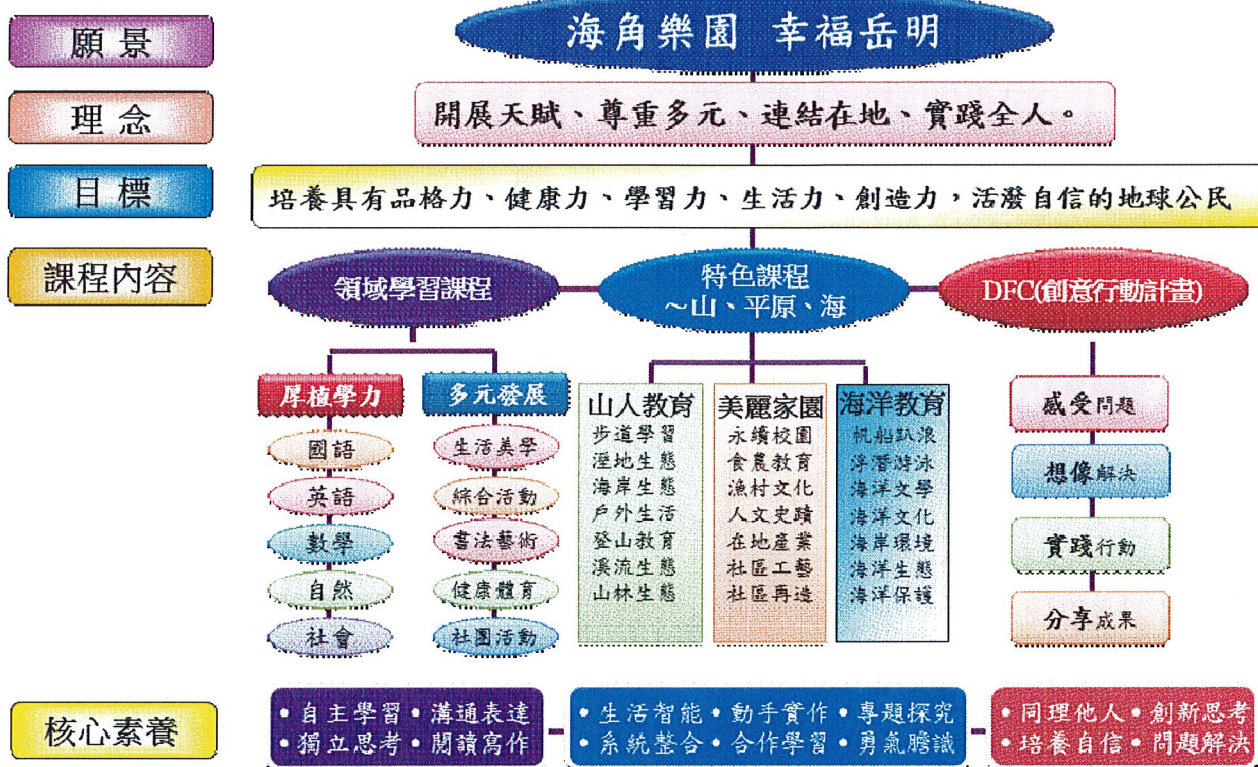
願景

海角樂園 幸福岳明

理念

開展天賦、尊重多元、連結在地、實踐全人。

目標

培養具有品格力、健康力、學習力、生活力、創造力，活潑自信的地球公民

課程內容

領域學習課程

特色課程 ~山、平原、海

DFC(創意行動計畫)

厚植學力

國語
英語
數學
自然
社會

多元發展

生活美學
綜合活動
書法藝術
健康體育
社團活動

山人教育

步道學習
溼地生態
海岸生態
戶外生活
登山教育
溪流生態
山林生態

美麗家園

永續校園
食農教育
漁村文化
人文史蹟
在地產業
社區工藝
社區再造

海洋教育

帆船趴浪
浮潛游泳
海洋文學
海洋文化
海岸環境
海洋生態
海洋保護

感受問題

想像解決

實踐行動

分享成果

核心素養

• 自主學習 • 溝通表達
• 獨立思考 • 閱讀寫作

• 生活智能 • 動手實作 • 專題探究
• 系統整合 • 合作學習 • 勇氣膽識

• 同理他人 • 創新思考
• 培養自信 • 問題解決